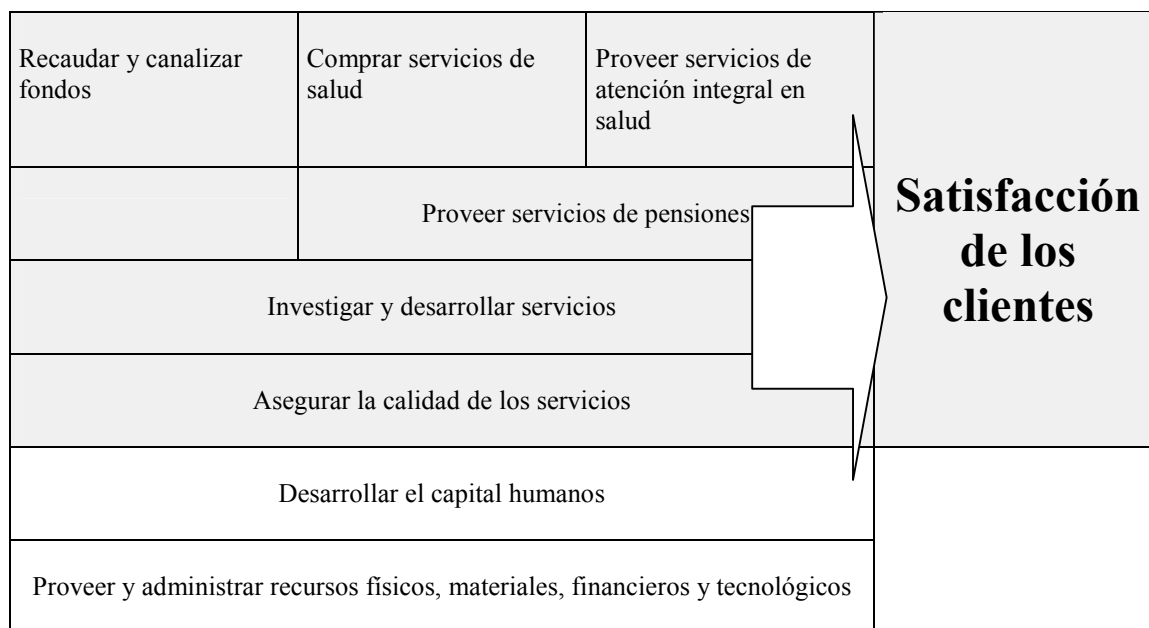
Recaudar y canalizar fondos

Comprar servicios de salud

Proveer servicios de atención integral en salud

Proveer servicios de pensiones

Investigar y desarrollar servicios

Asegurar la calidad de los servicios

Desarrollar el capital humanos

Proveer y administrar recursos físicos, materiales, financieros y tecnológicos

Satisfacción de los clientes